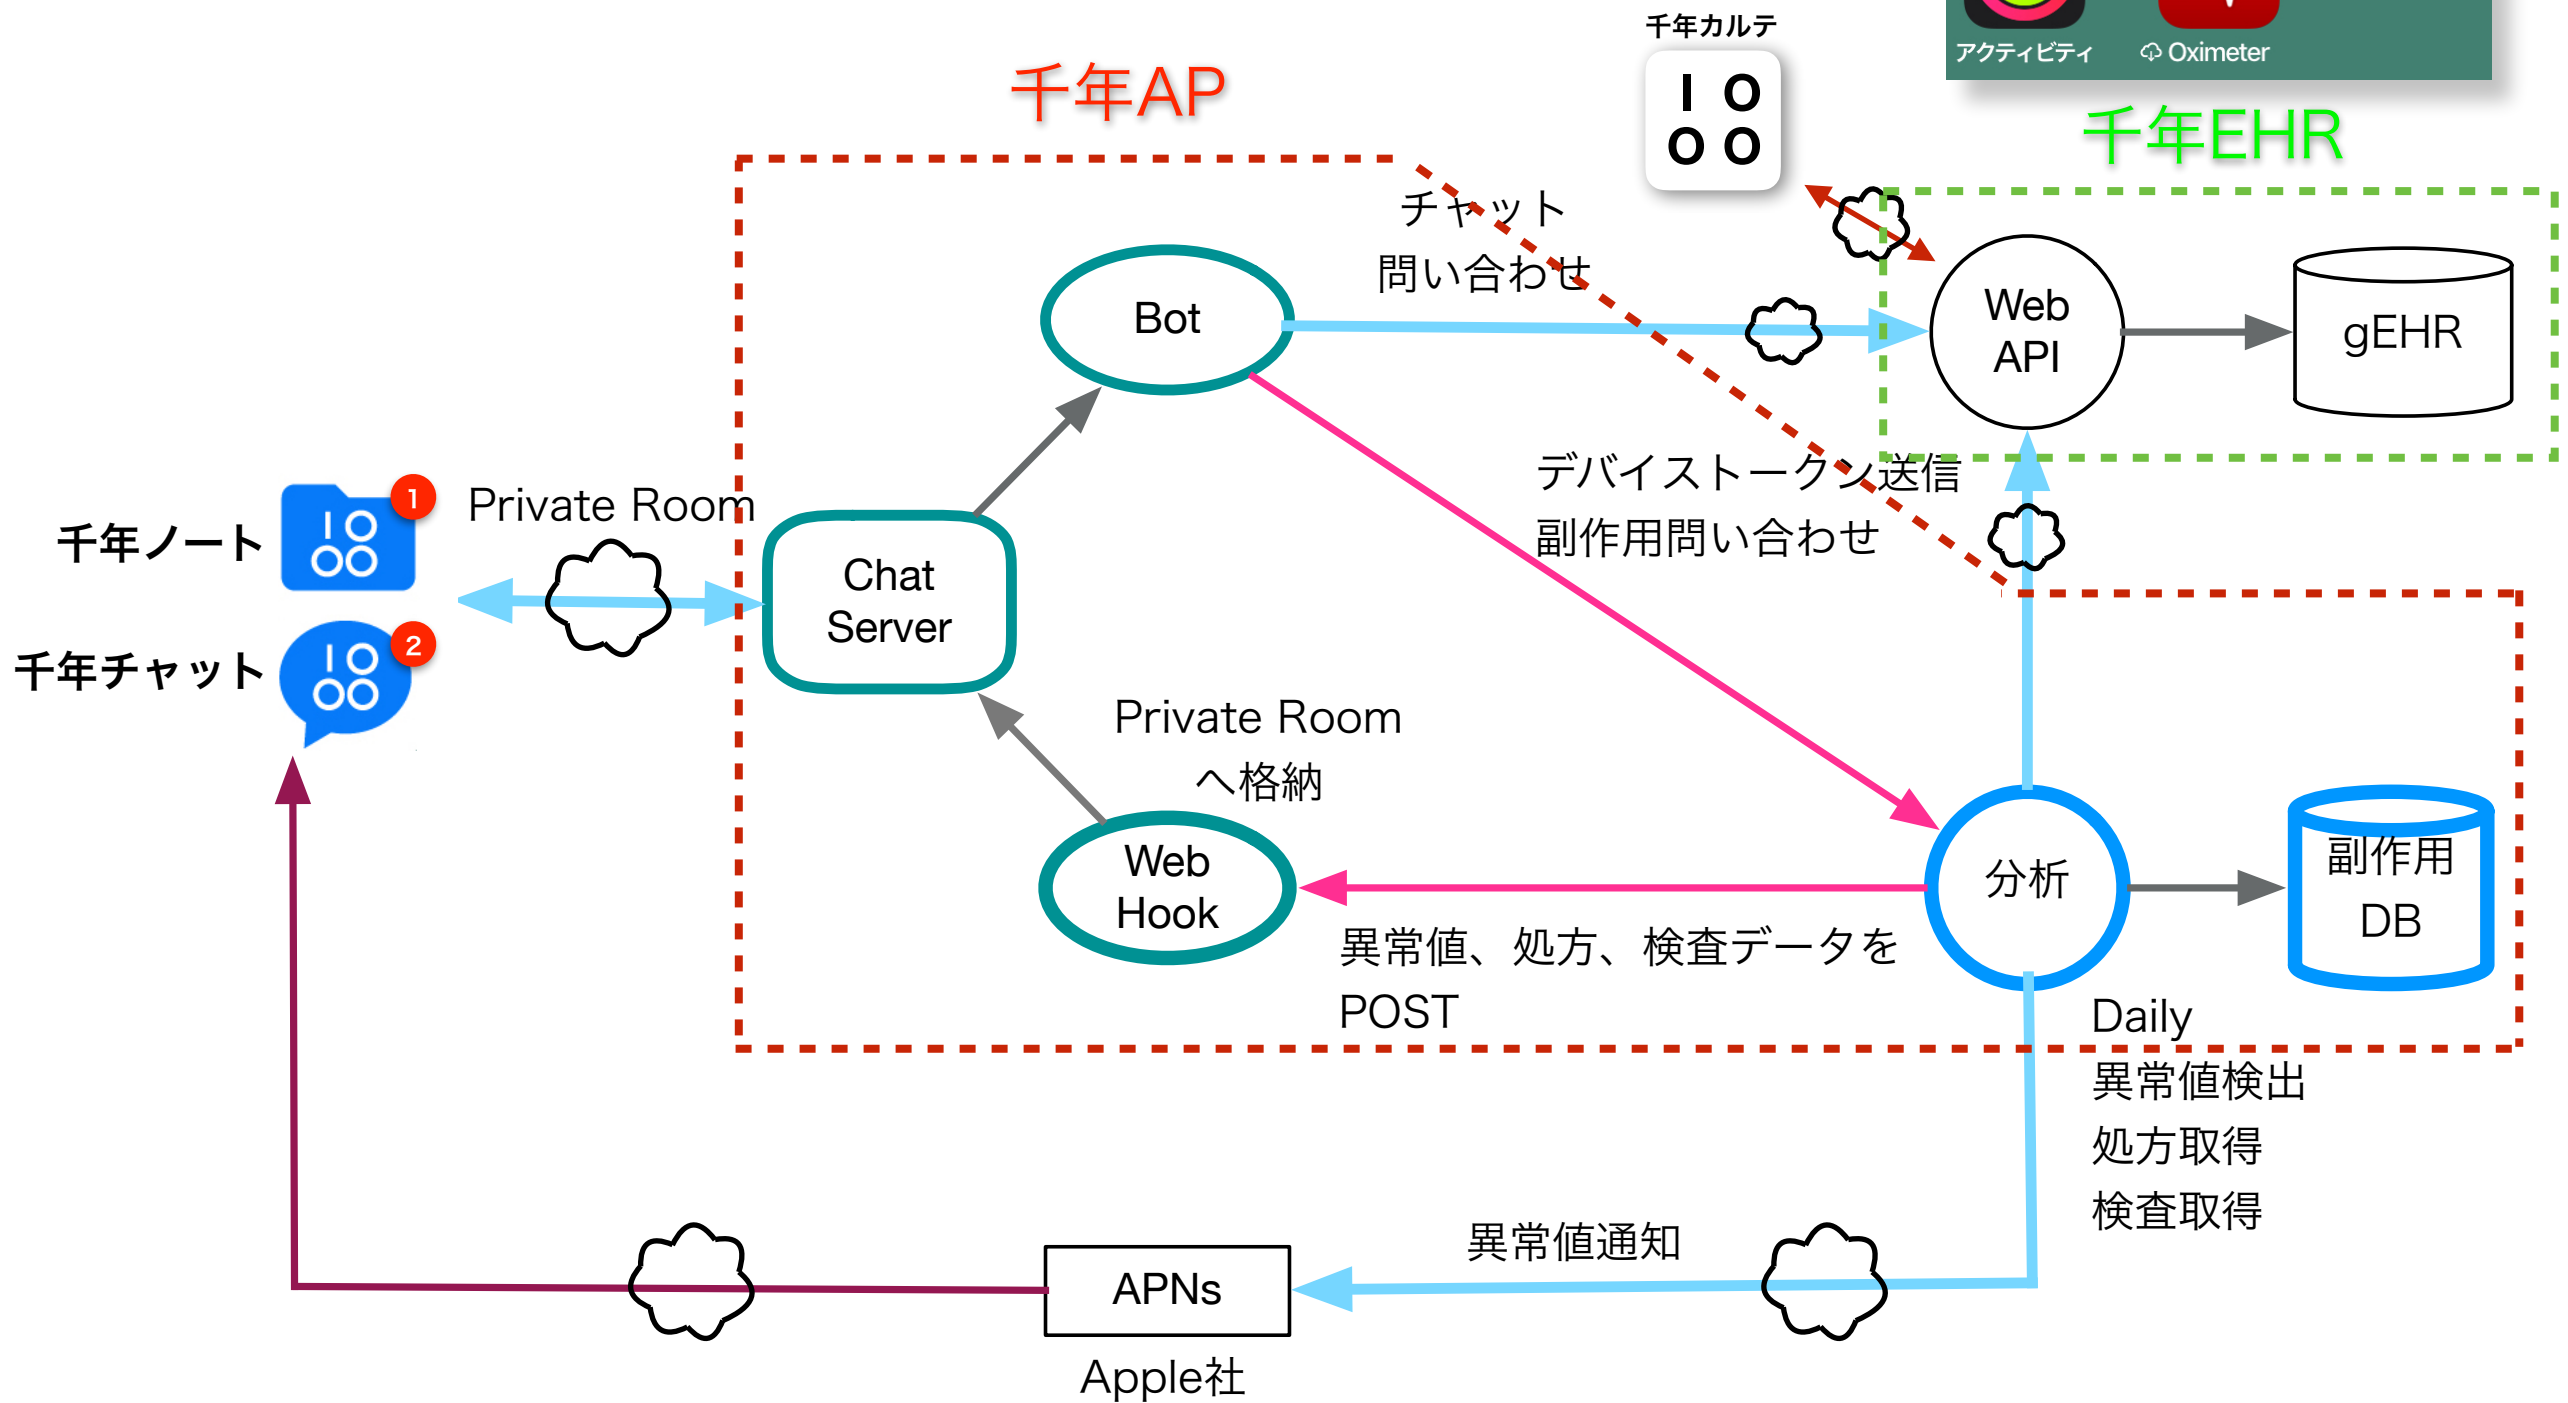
千年カルテ

アクティビティ Oximeter

千年AP

千年EHR

チャット
問い合わせ

Bot

Web
API

gEHR

デバイストークン送信
副作用問い合わせ

千年ノート

1

Private Room

Chat
Server

千年チャット

2

Private Room
へ格納

Web
Hook

分析

副作用
DB

異常値、処方、検査データを
POST

Daily
異常値検出
処方取得
検査取得

異常値通知

APNs

Apple社